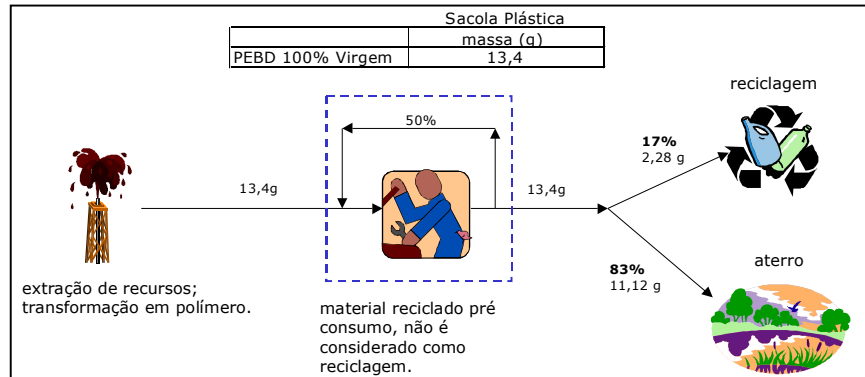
|  | Sacola Plástica |
|---|---|
|  | massa (g) |
| PEBD 100% Virgem | 13,4 |

reciclagem

50%

17%
2,28 g

13,4g

13,4g

83%
11,12 g

aterro

extração de recursos; transformação em polímero.

material reciclado pré consumo, não é considerado como reciclagem.